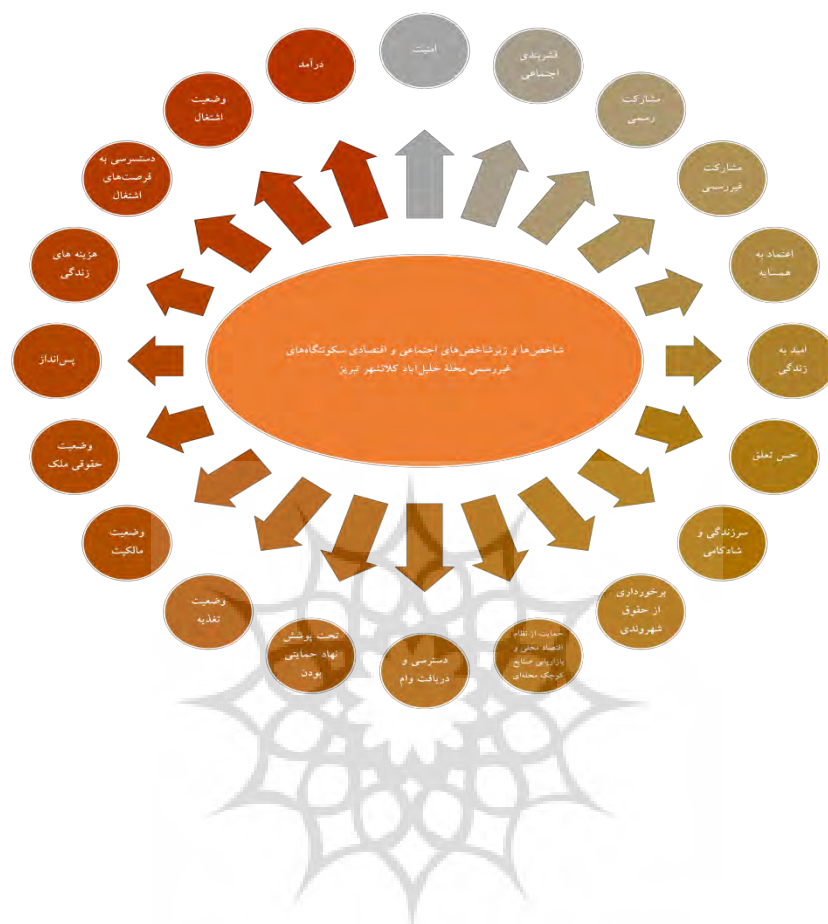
شاخص‌ها و زیرشاخص‌های اجتماعی و اقتصادی سکونتگاه‌های غیررسمی محلهٔ خلیل‌آباد کلانشهر تبریز

امنیت

قشربندی اجتماعی

مشارکت رسمی

مشارکت غیررسمی

اعتماد به همسایه

امید به زندگی

حس تعلق

سرزندگی و شادکامی

برخورداری از حقوق شهروندی

حمایت از نظام اقتصاد محلی و بازاریابی صنایع کوچک محله‌ای

دسترسی و دریافت وام

تحت پوشش نهاد حمایتی بودن

وضعیت تغذیه

وضعیت مالکیت

وضعیت حقوقی ملک

پس‌انداز

هزینه های زندگی

دسترسی به فرصت‌های اشتغال

وضعیت اشتغال

درآمد